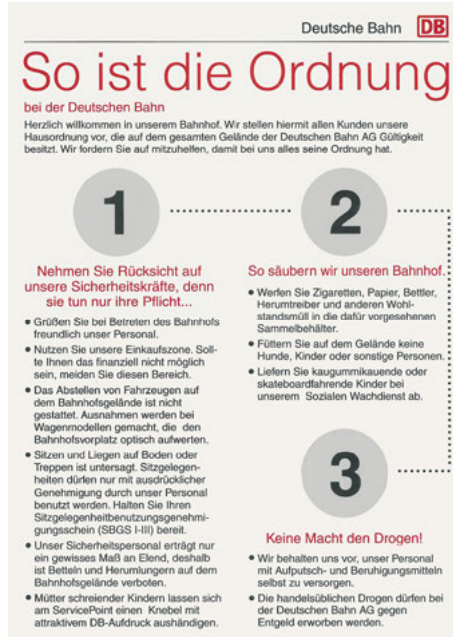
Deutsche Bahn DB

So ist die Ordnung

bei der Deutschen Bahn

Herzlich willkommen in unserem Bahnhof. Wir stellen hiermit allen Kunden unsere Hausordnung vor, die auf dem gesamten Gelände der Deutschen Bahn AG Gültigkeit besitzt. Wir fordern Sie auf mitzuhelfen, damit bei uns alles seine Ordnung hat.

1

Nehmen Sie Rücksicht auf unsere Sicherheitskräfte, denn sie tun nur ihre Pflicht...

• Grüßen Sie bei Betreten des Bahnhofs freundlich unser Personal.

• Nutzen Sie unsere Einkaufszone. Sollte Ihnen das finanziell nicht möglich sein, meiden Sie diesen Bereich.

• Das Abstellen von Fahrzeugen auf dem Bahnhofsgelände ist nicht gestattet. Ausnahmen werden bei Wagenmodellen gemacht, die den Bahnhofsvorplatz optisch aufwerten.

• Sitzen und Liegen auf Boden oder Treppen ist untersagt. Sitzgelegenheiten dürfen nur mit ausdrücklicher Genehmigung durch unser Personal benutzt werden. Halten Sie Ihren Sitzgelegenheitbenutzungsgenehmigungsschein (SBGS I-III) bereit.

• Unser Sicherheitspersonal erträgt nur ein gewisses Maß an Elend, deshalb ist Betteln und Herumlungern auf dem Bahnhofsgelände verboten.

• Mütter schreiender Kindern lassen sich am ServicePoint einen Knebel mit attraktivem DB-Aufdruck aushändigen.

2

So säubern wir unseren Bahnhof.

• Werfen Sie Zigaretten, Papier, Bettler, Herumtreiber und anderen Wohlstandsmüll in die dafür vorgesehenen Sammelbehälter.

• Füttern Sie auf dem Gelände keine Hunde, Kinder oder sonstige Personen.

• Liefern Sie kaugummikauende oder skateboardfahrende Kinder bei unserem Sozialen Wachdienst ab.

3

Keine Macht den Drogen!

• Wir behalten uns vor, unser Personal mit Aufputsch- und Beruhigungsmitteln selbst zu versorgen.

• Die handelsüblichen Drogen dürfen bei der Deutschen Bahn AG gegen Entgeld erworben werden.